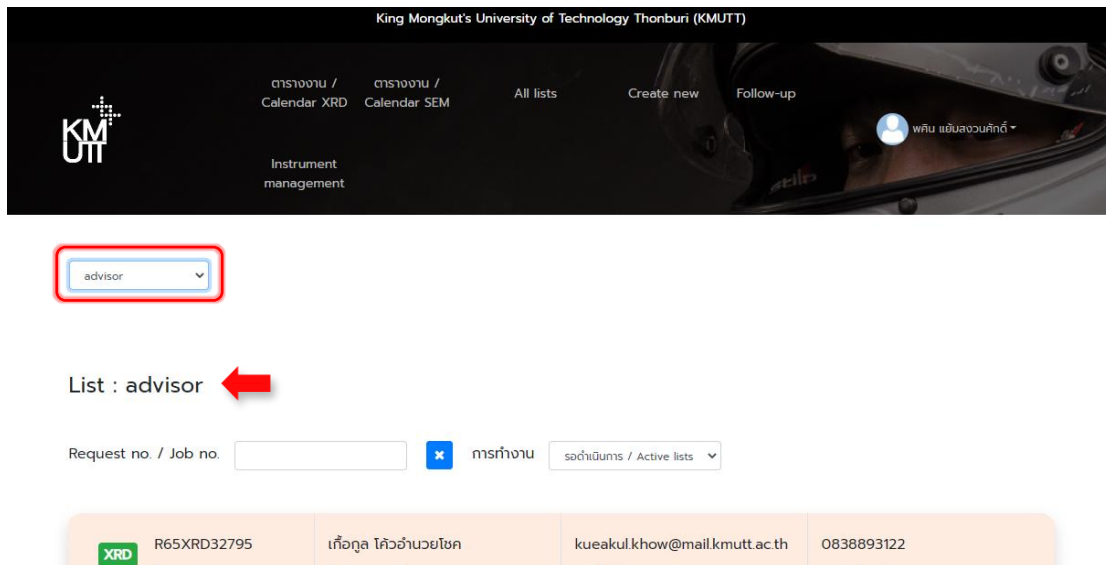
King Mongkut's University of Technology Thonburi (KMUTT)

KM UTT

ตารางงาน / Calendar XRD
ตารางงาน / Calendar SEM
All lists
Create new
Follow-up
Instrument management

พศิน แย้มสงวนศักดิ์

advisor

List : advisor

Request no. / Job no.
การทำงาน
รอดำเนินการ / Active lists

| XRD | R65XRD32795 | เกื้อกูล โค้วอำนวยโชค | kueakul.khow@mail.kmutt.ac.th | 0838893122 |